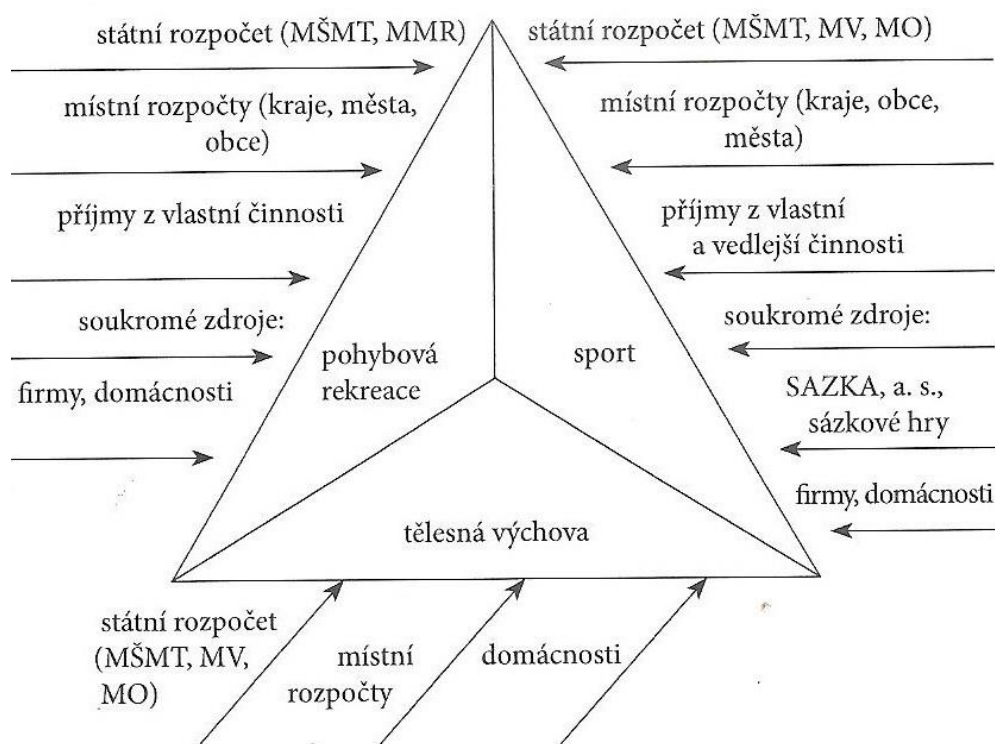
státní rozpočet (MŠMT, MMR)

místní rozpočty (kraje, města, obce)

příjmy z vlastní činnosti

soukromé zdroje:

firmy, domácnosti

státní rozpočet (MŠMT, MV, MO)

místní rozpočty (kraje, obce, města)

příjmy z vlastní a vedlejší činnosti

soukromé zdroje:

SAZKA, a. s., sázkové hry

firmy, domácnosti

pohybová rekreace

sport

tělesná výchova

státní rozpočet (MŠMT, MV, MO)

místní rozpočty

domácnosti